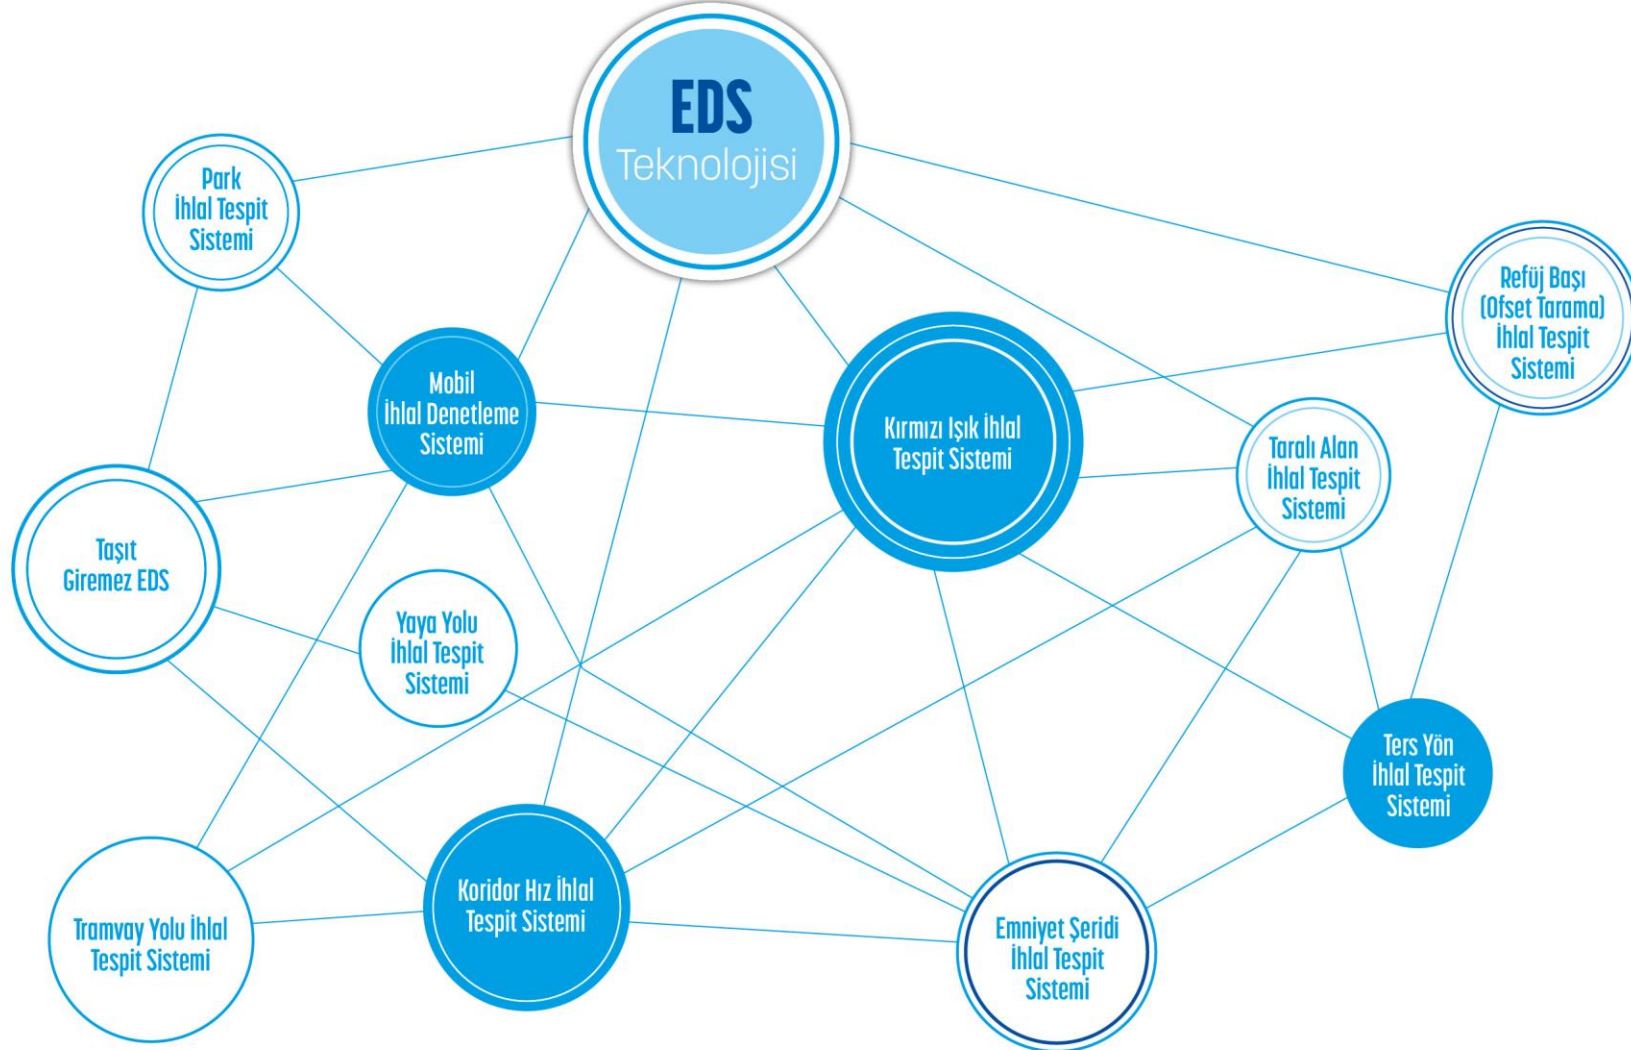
EDS
Teknolojisi

Park
İhlal Tespit
Sistemi

Refüj Başı
(Ofset Tarama)
İhlal Tespit
Sistemi

Mobil
İhlal Denetleme
Sistemi

Kırmızı Işık İhlal
Tespit Sistemi

Taralı Alan
İhlal Tespit
Sistemi

Taşıt
Giremez EDS

Yaya Yolu
İhlal Tespit
Sistemi

Ters Yön
İhlal Tespit
Sistemi

Koridor Hız İhlal
Tespit Sistemi

Tramvay Yolu İhlal
Tespit Sistemi

Emniyet Şeridi
İhlal Tespit
Sistemi